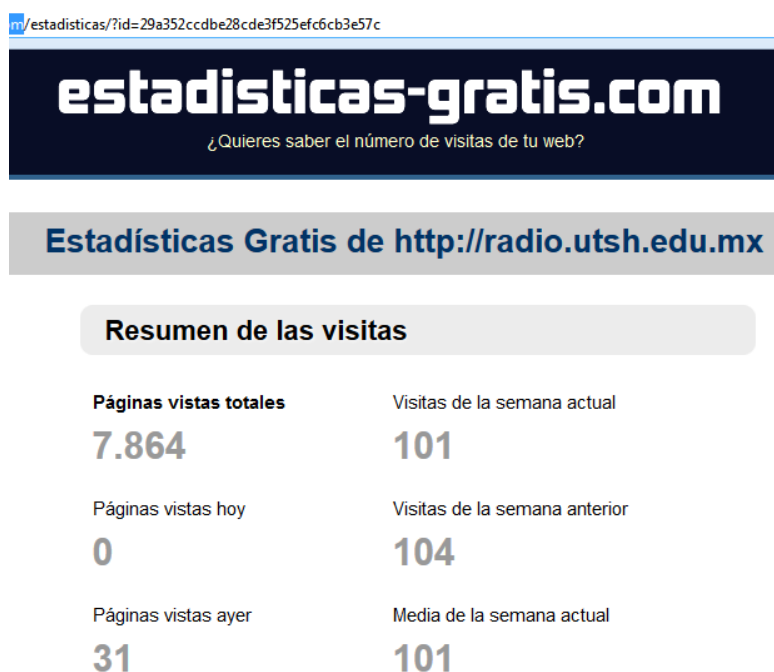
m/estadisticas/?id=29a352ccdbe28cde3f525efc6cb3e57c

estadisticas-gratis.com

¿Quieres saber el número de visitas de tu web?

Estadísticas Gratis de http://radio.utsh.edu.mx

Resumen de las visitas

Páginas vistas totales
7.864

Visitas de la semana actual
101

Páginas vistas hoy
0

Visitas de la semana anterior
104

Páginas vistas ayer
31

Media de la semana actual
101